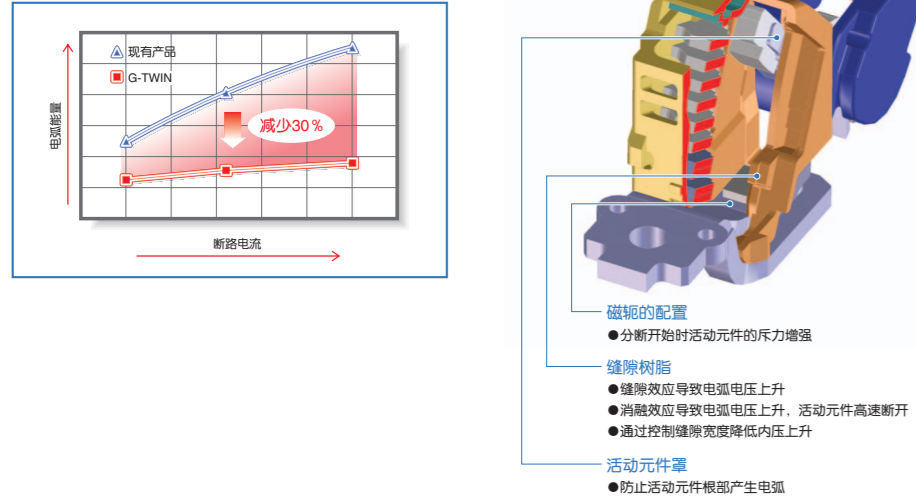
现有产品

G-TWIN

电弧能量

减少30％

断路电流

磁轭的配置

●分断开始时活动元件的斥力增强

缝隙树脂

●缝隙效应导致电弧电压上升

●消融效应导致电弧电压上升，活动元件高速断开

●通过控制缝隙宽度降低内压上升

活动元件罩

●防止活动元件根部产生电弧